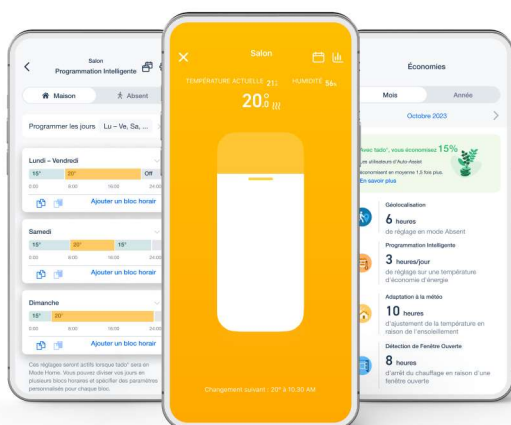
Salon
Programmation Intelligente

Maison
Absent

Programmer les jours Lu – Ve, Sa, ...

Lundi – Vendredi
15°
20°
Off
0:00
8:00
16:00
24:00
Ajouter un bloc horaire

Samedi
15°
20°
15°
0:00
8:00
16:00
24:00
Ajouter un bloc horaire

Dimanche
15°
20°
0:00
8:00
16:00
24:00
Ajouter un bloc horaire

Ces réglages seront actifs lorsque tado° sera en Mode Home. Vous pouvez diviser vos jours en plusieurs blocs horaires et spécifier des paramètres personnalisés pour chaque bloc.

Salon
TEMPÉRATURE ACTUELLE 21°
HUMIDITÉ 56%
20,0
Changement suivant : 20° à 10:30 AM

Économies
Mois
Année
Octobre 2023
Avec tado°, vous économisez 15%
... utilisateurs d'Auto-Assist
...conomisent en moyenne 1,5 fois plus.
En savoir plus

Géolocalisation
6 heures
de réglage en mode Absent

Programmation Intelligente
3 heures/jour
de réglage sur une température d'économie d'énergie

Adaptation à la météo
10 heures
d'ajustement de la température en raison de l'ensoleillement

Détection de Fenêtre Ouverte
8 heures
d'arrêt du chauffage en raison d'une fenêtre ouverte